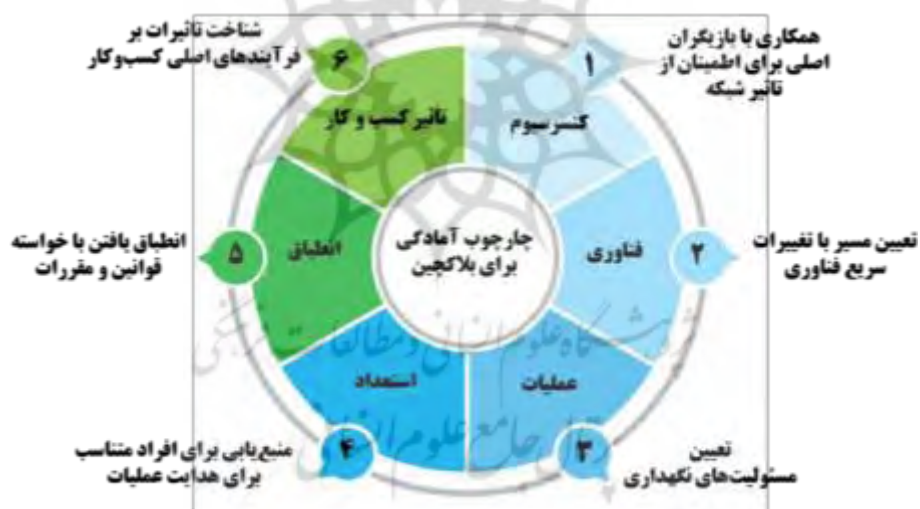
چارچوب آمادگی برای بلاکچین

۱
کنسرسیوم
همکاری با بازیگران اصلی برای اطمینان از تاثیر شبکه

۲
فناوری
تعیین مسیر با تغییرات سریع فناوری

۳
عملیات
تعیین مسئولیت‌های نگهداری

۴
استعداد
منبع‌یابی برای افراد متناسب برای هدایت عملیات

۵
انطباق
انطباق یافتن با خواسته قوانین و مقررات

۶
تاثیر کسب و کار
شناخت تاثیرات بر فرآیندهای اصلی کسب‌وکار

پژوهشگاه علوم انسانی و مطالعات فرهنگی
پرتال جامع علوم انسانی